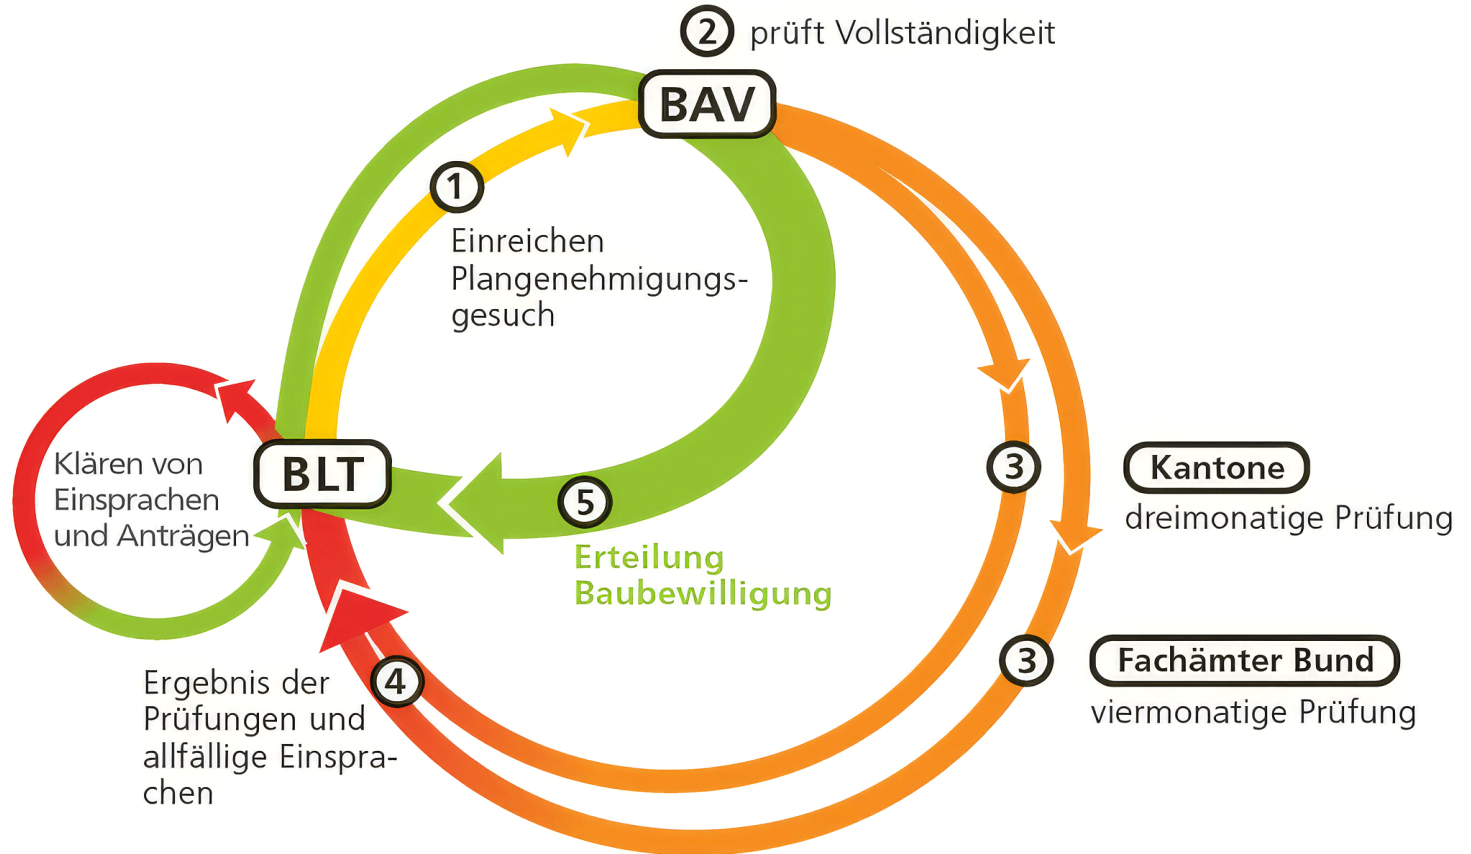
② prüft Vollständigkeit

BAV

①

Einreichen Plangenehmigungsgesuch

Klären von Einsprachen und Anträgen

BLT

⑤

Erteilung Baubewilligung

③

Kantone

dreimonatige Prüfung

③

Fachämter Bund

viermonatige Prüfung

Ergebnis der Prüfungen und allfällige Einsprachen

④